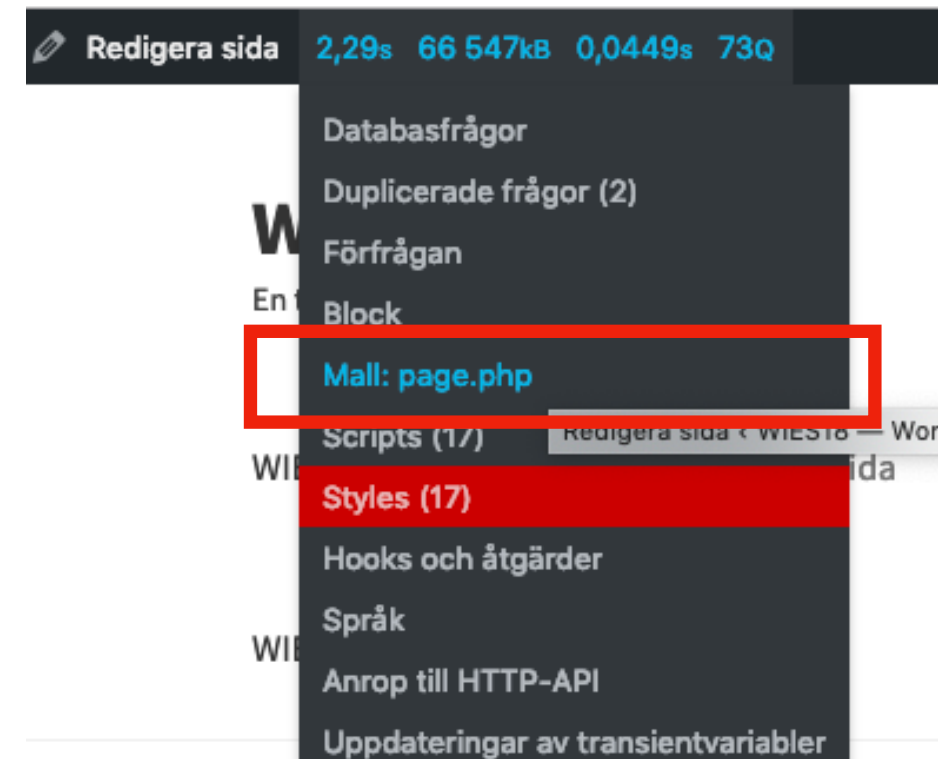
Redigera sida 2,29s 66 547kB 0,0449s 73Q

Databasfrågor
Duplicerade frågor (2)
Förfrågan
Block
Mall: page.php
Scripts (17)
Styles (17)
Hooks och åtgärder
Språk
Anrop till HTTP-API
Uppdateringar av transientvariabler

W
En f
WIE
ida
WIE

Redigera sida ‹ WIES18 — Wor